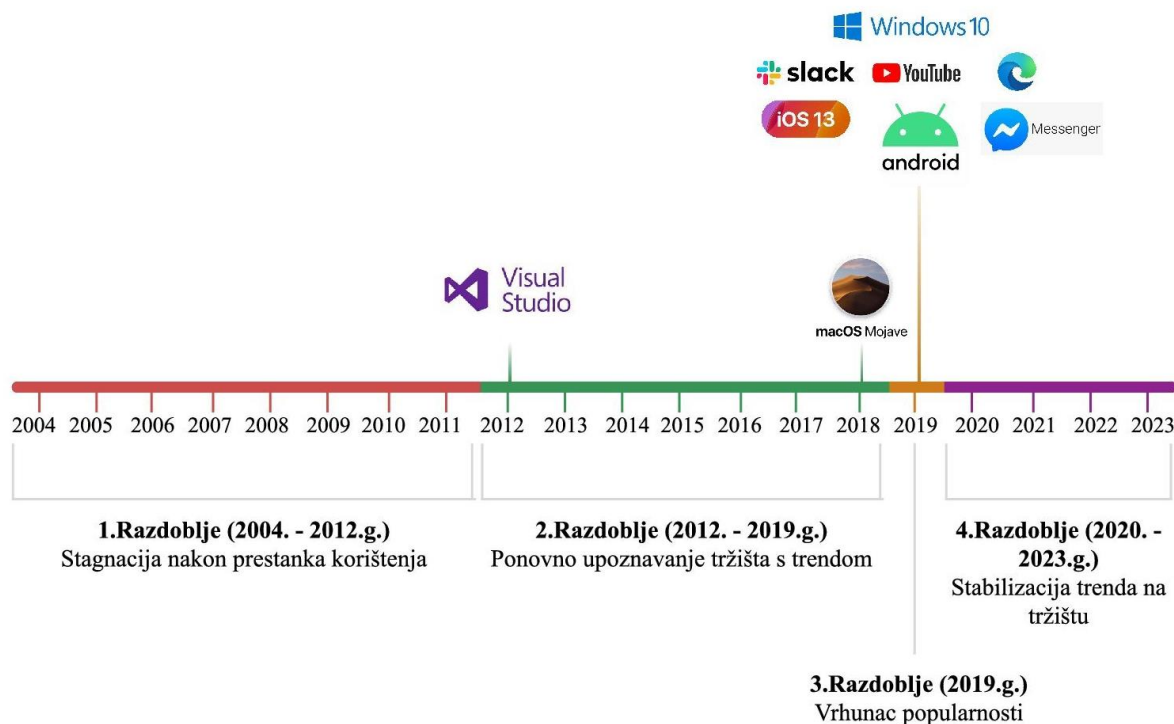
Windows 10

slack

YouTube

iOS 13

android

Messenger

Visual Studio

macOS Mojave

2004 2005 2006 2007 2008 2009 2010 2011 2012 2013 2014 2015 2016 2017 2018 2019 2020 2021 2022 2023

**1.Razdoblje (2004. - 2012.g.)**
Stagnacija nakon prestanka korištenja

**2.Razdoblje (2012. - 2019.g.)**
Ponovno upoznavanje tržišta s trendom

**4.Razdoblje (2020. - 2023.g.)**
Stabilizacija trenda na tržištu

**3.Razdoblje (2019.g.)**
Vrhunac popularnosti